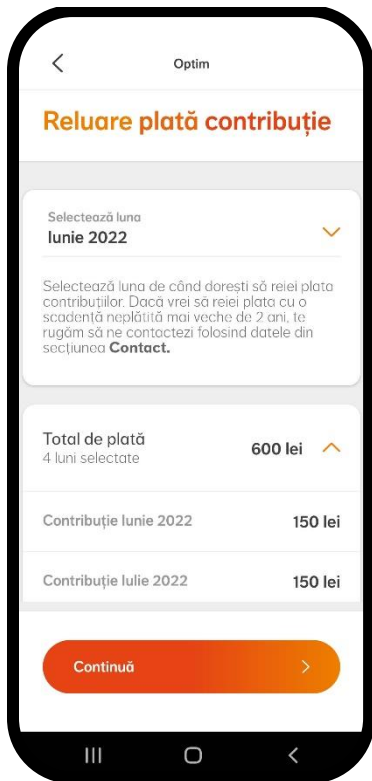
Optim

Reluare plată contribuție

Selectează luna
Iunie 2022

Selectează luna de când dorești să reiei plata contribuțiilor. Dacă vrei să reiei plata cu o scadență neplătită mai veche de 2 ani, te rugăm să ne contactezi folosind datele din secțiunea **Contact.**

Total de plată
4 luni selectate
600 lei

Contribuție Iunie 2022
150 lei

Contribuție Iulie 2022
150 lei

Continuă